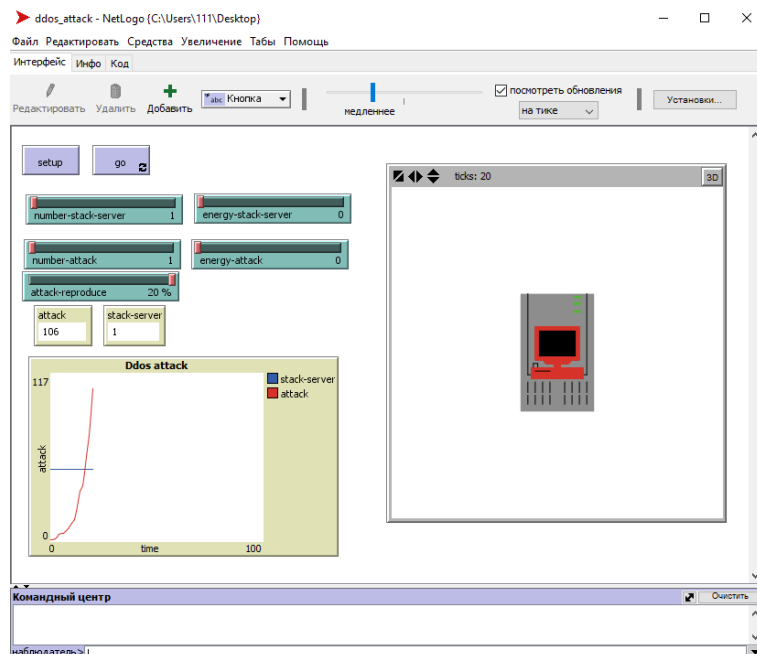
ddos_attack - NetLogo {C:\Users\111\Desktop}

Файл Редактировать Средства Увеличение Табы Помощь

Интерфейс Инфо Код

Редактировать Удалить Добавить abc Кнопка

медленнее

посмотреть обновления

на тике

Установки...

setup

go

number-stack-server 1

energy-stack-server 0

number-attack 1

energy-attack 0

attack-reproduce 20 %

attack
106

stack-server
1

Ddos attack

117

attack

0

0 time 100

stack-server

attack

ticks: 20

3D

Командный центр

Очистить

наблюдатель>